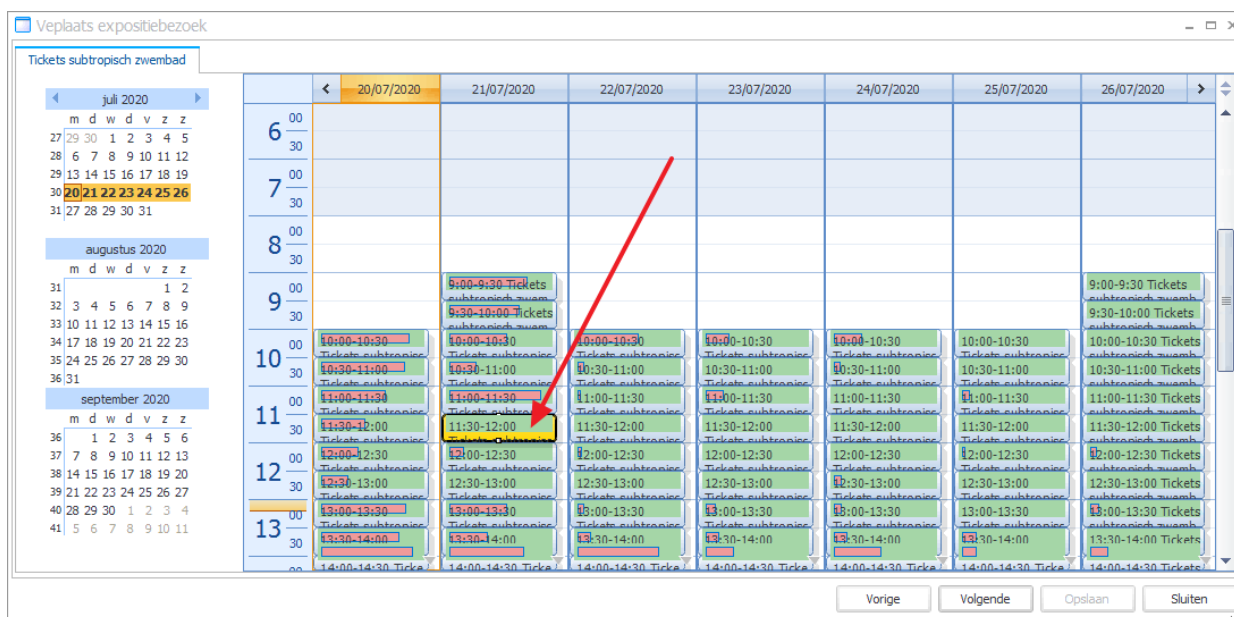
Veplaats expositiebezoek

Tickets subtropisch zwembad

juli 2020

| | m | d | w | d | v | z | z |
|---|---|---|---|---|---|---|---|
| 27 | 29 | 30 | 1 | 2 | 3 | 4 | 5 |
| 28 | 6 | 7 | 8 | 9 | 10 | 11 | 12 |
| 29 | 13 | 14 | 15 | 16 | 17 | 18 | 19 |
| 30 | 20 | 21 | 22 | 23 | 24 | 25 | 26 |
| 31 | 27 | 28 | 29 | 30 | 31 | | |

augustus 2020

| | m | d | w | d | v | z | z |
|---|---|---|---|---|---|---|---|
| 31 | | | | | | 1 | 2 |
| 32 | 3 | 4 | 5 | 6 | 7 | 8 | 9 |
| 33 | 10 | 11 | 12 | 13 | 14 | 15 | 16 |
| 34 | 17 | 18 | 19 | 20 | 21 | 22 | 23 |
| 35 | 24 | 25 | 26 | 27 | 28 | 29 | 30 |
| 36 | 31 | | | | | | |

september 2020

| | m | d | w | d | v | z | z |
|---|---|---|---|---|---|---|---|
| 36 | | 1 | 2 | 3 | 4 | 5 | 6 |
| 37 | 7 | 8 | 9 | 10 | 11 | 12 | 13 |
| 38 | 14 | 15 | 16 | 17 | 18 | 19 | 20 |
| 39 | 21 | 22 | 23 | 24 | 25 | 26 | 27 |
| 40 | 28 | 29 | 30 | 1 | 2 | 3 | 4 |
| 41 | 5 | 6 | 7 | 8 | 9 | 10 | 11 |

| | 20/07/2020 | 21/07/2020 | 22/07/2020 | 23/07/2020 | 24/07/2020 | 25/07/2020 | 26/07/2020 |
|---|---|---|---|---|---|---|---|
| 6 00 | | | | | | | |
| 30 | | | | | | | |
| 7 00 | | | | | | | |
| 30 | | | | | | | |
| 8 00 | | | | | | | |
| 30 | | | | | | | |
| 9 00 | | 9:00-9:30 Tickets subtropisch zwem | | | | | 9:00-9:30 Tickets subtropisch zwemb |
| 30 | | 9:30-10:00 Tickets subtropisch zwem | | | | | 9:30-10:00 Tickets subtropisch zwemb |
| 10 00 | 10:00-10:30 Tickets subtropisc | 10:00-10:30 Tickets subtropisc | 10:00-10:30 Tickets subtropisc | 10:00-10:30 Tickets subtropisc | 10:00-10:30 Tickets subtropisc | 10:00-10:30 Tickets subtropisc | 10:00-10:30 Tickets |
| 30 | 10:30-11:00 Tickets subtropisc | 10:30-11:00 Tickets subtropisc | 10:30-11:00 Tickets subtropisc | 10:30-11:00 Tickets subtropisc | 10:30-11:00 Tickets subtropisc | 10:30-11:00 Tickets subtropisc | 10:30-11:00 Tickets |
| 11 00 | 11:00-11:30 Tickets subtropisc | 11:00-11:30 Tickets subtro | 11:00-11:30 Tickets subtropisc | 11:00-11:30 Tickets subtropisc | 11:00-11:30 Tickets subtropisc | 11:00-11:30 Tickets subtropisc | 11:00-11:30 Tickets |
| 30 | 11:30-12:00 Tickets subtropisc | 11:30-12:00 Tickets subtropisc | 11:30-12:00 Tickets subtropisc | 11:30-12:00 Tickets subtropisc | 11:30-12:00 Tickets subtropisc | 11:30-12:00 Tickets subtropisc | 11:30-12:00 Tickets |
| 12 00 | 12:00-12:30 Tickets subtropisc | 12:00-12:30 Tickets subtropisc | 12:00-12:30 Tickets subtropisc | 12:00-12:30 Tickets subtropisc | 12:00-12:30 Tickets subtropisc | 12:00-12:30 Tickets subtropisc | 12:00-12:30 Tickets |
| 30 | 12:30-13:00 Tickets subtropisc | 12:30-13:00 Tickets subtropisc | 12:30-13:00 Tickets subtropisc | 12:30-13:00 Tickets subtropisc | 12:30-13:00 Tickets subtropisc | 12:30-13:00 Tickets subtropisc | 12:30-13:00 Tickets |
| 13 00 | 13:00-13:30 Tickets subtropisc | 13:00-13:30 Tickets subtropisc | 13:00-13:30 Tickets subtropisc | 13:00-13:30 Tickets subtropisc | 13:00-13:30 Tickets subtropisc | 13:00-13:30 Tickets subtropisc | 13:00-13:30 Tickets |
| 30 | 13:30-14:00 | 13:30-14:00 | 13:30-14:00 | 13:30-14:00 | 13:30-14:00 | 13:30-14:00 | 13:30-14:00 Tickets |
| 00 | 14:00-14:30 Ticke | 14:00-14:30 Ticke | 14:00-14:30 Ticke | 14:00-14:30 Ticke | 14:00-14:30 Ticke | 14:00-14:30 Ticke | 14:00-14:30 Ticke |

Vorige Volgende Opslaan Sluiten